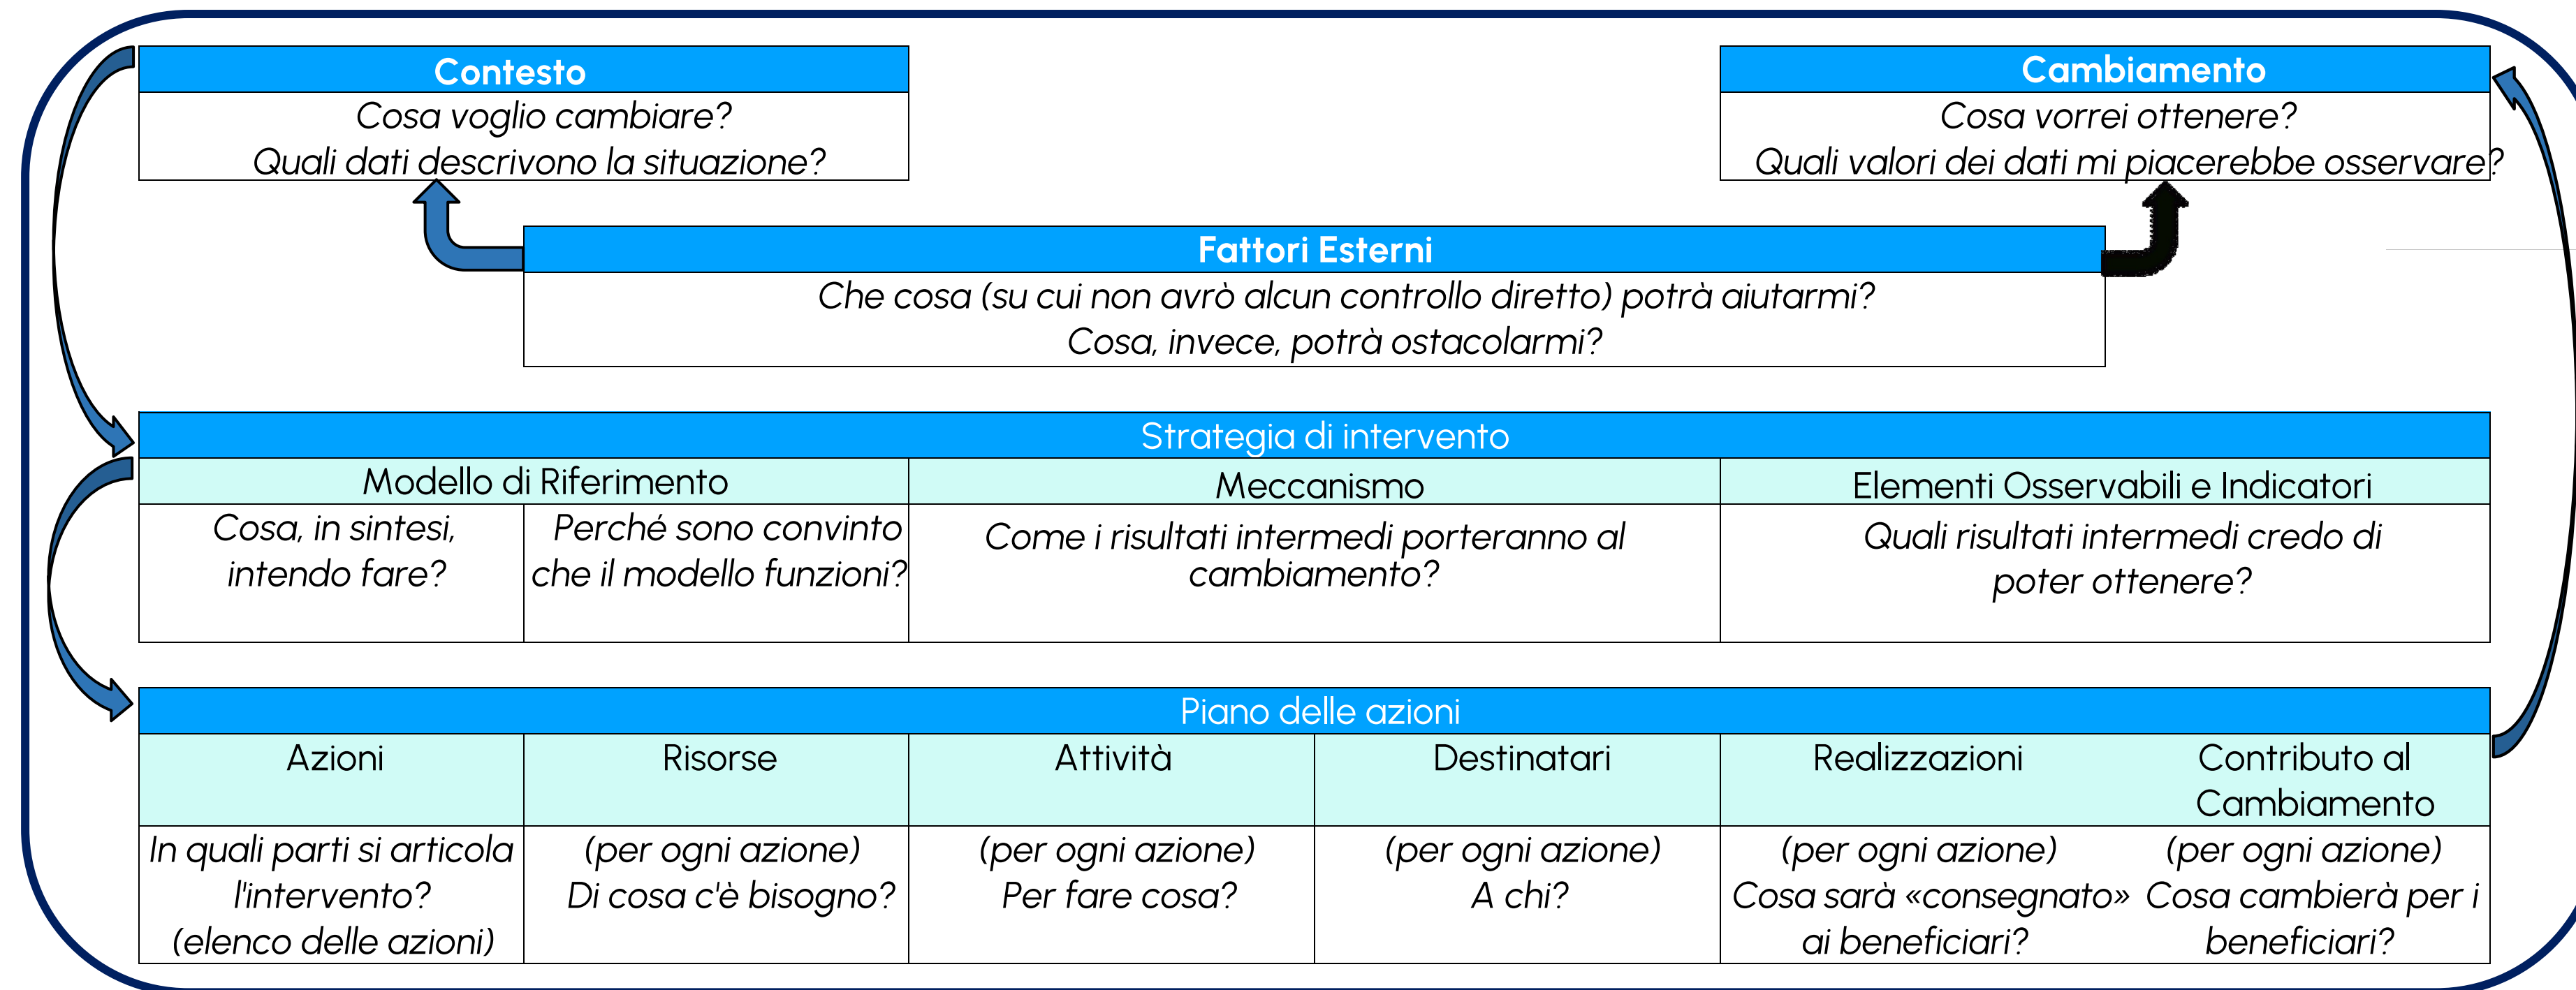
Contesto
Cosa voglio cambiare?
Quali dati descrivono la situazione?

Cambiamento
Cosa vorrei ottenere?
Quali valori dei dati mi piacerebbe osservare?

Fattori Esterni
Che cosa (su cui non avrò alcun controllo diretto) potrà aiutarmi?
Cosa, invece, potrà ostacolarmi?

| Strategia di intervento | | | |
|---|---|---|---|
| Modello di Riferimento | | Meccanismo | Elementi Osservabili e Indicatori |
| Cosa, in sintesi, intendo fare? | Perché sono convinto che il modello funzioni? | Come i risultati intermedi porteranno al cambiamento? | Quali risultati intermedi credo di poter ottenere? |

| Piano delle azioni | | | | | |
|---|---|---|---|---|---|
| Azioni | Risorse | Attività | Destinatari | Realizzazioni | Contributo al Cambiamento |
| In quali parti si articola l'intervento? (elenco delle azioni) | (per ogni azione) Di cosa c'è bisogno? | (per ogni azione) Per fare cosa? | (per ogni azione) A chi? | (per ogni azione) Cosa sarà «consegnato» ai beneficiari? | (per ogni azione) Cosa cambierà per i beneficiari? |